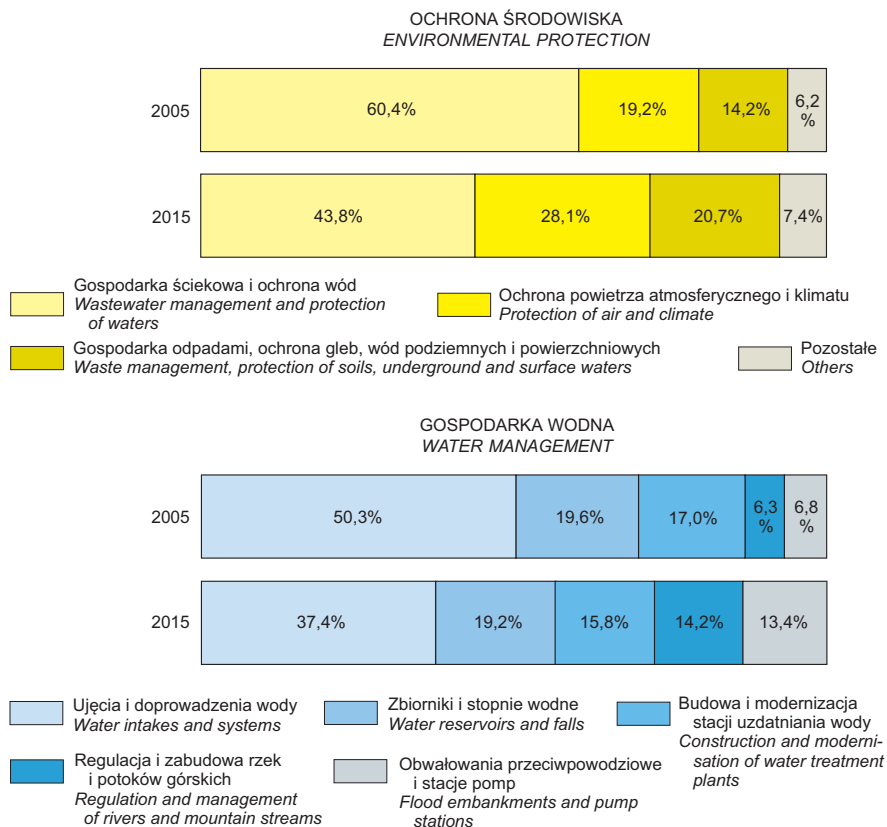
OCHRONA ŚRODOWISKA
*ENVIRONMENTAL PROTECTION*

2005 60,4% 19,2% 14,2% 6,2 %

2015 43,8% 28,1% 20,7% 7,4%

Gospodarka ściekowa i ochrona wód
*Wastewater management and protection of waters*

Ochrona powietrza atmosferycznego i klimatu
*Protection of air and climate*

Gospodarka odpadami, ochrona gleb, wód podziemnych i powierzchniowych
*Waste management, protection of soils, underground and surface waters*

Pozostałe
*Others*

GOSPODARKA WODNA
*WATER MANAGEMENT*

2005 50,3% 19,6% 17,0% 6,3 % 6,8 %

2015 37,4% 19,2% 15,8% 14,2% 13,4%

Ujęcia i doprowadzenia wody
*Water intakes and systems*

Zbiorniki i stopnie wodne
*Water reservoirs and falls*

Budowa i modernizacja stacji uzdatniania wody
*Construction and modernisation of water treatment plants*

Regulacja i zabudowa rzek i potoków górskich
*Regulation and management of rivers and mountain streams*

Obwałowania przeciwpowodziowe i stacje pomp
*Flood embankments and pump stations*